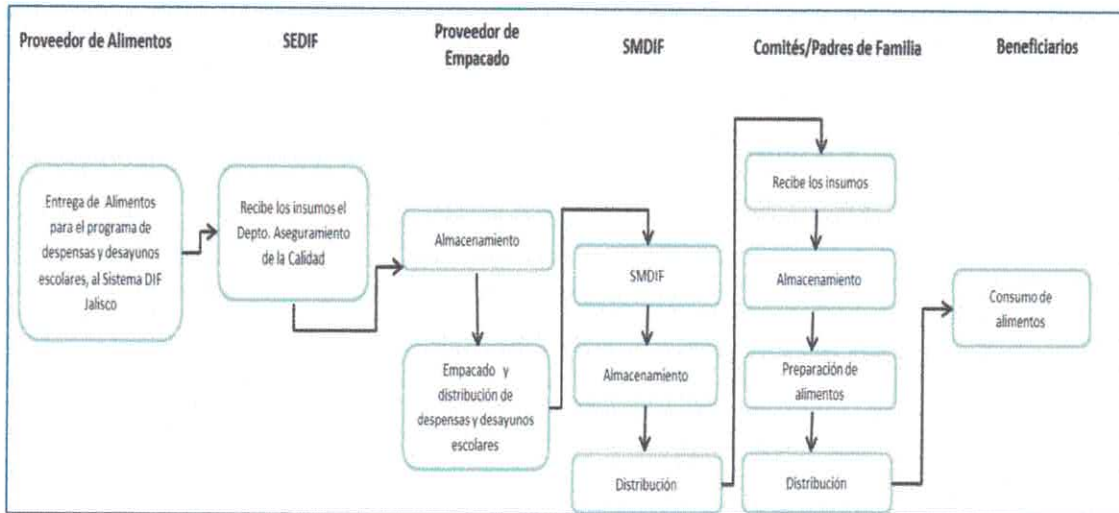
Proveedor de Alimentos

SEDIF

Proveedor de Empacado

SMDIF

Comités/Padres de Familia

Beneficiarios

Entrega de Alimentos para el programa de despensas y desayunos escolares, al Sistema DIF Jalisco

Recibe los insumos el Depto. Aseguramiento de la Calidad

Almacenamiento

Empacado y distribución de despensas y desayunos escolares

SMDIF

Almacenamiento

Distribución

Recibe los insumos

Almacenamiento

Preparación de alimentos

Distribución

Consumo de alimentos